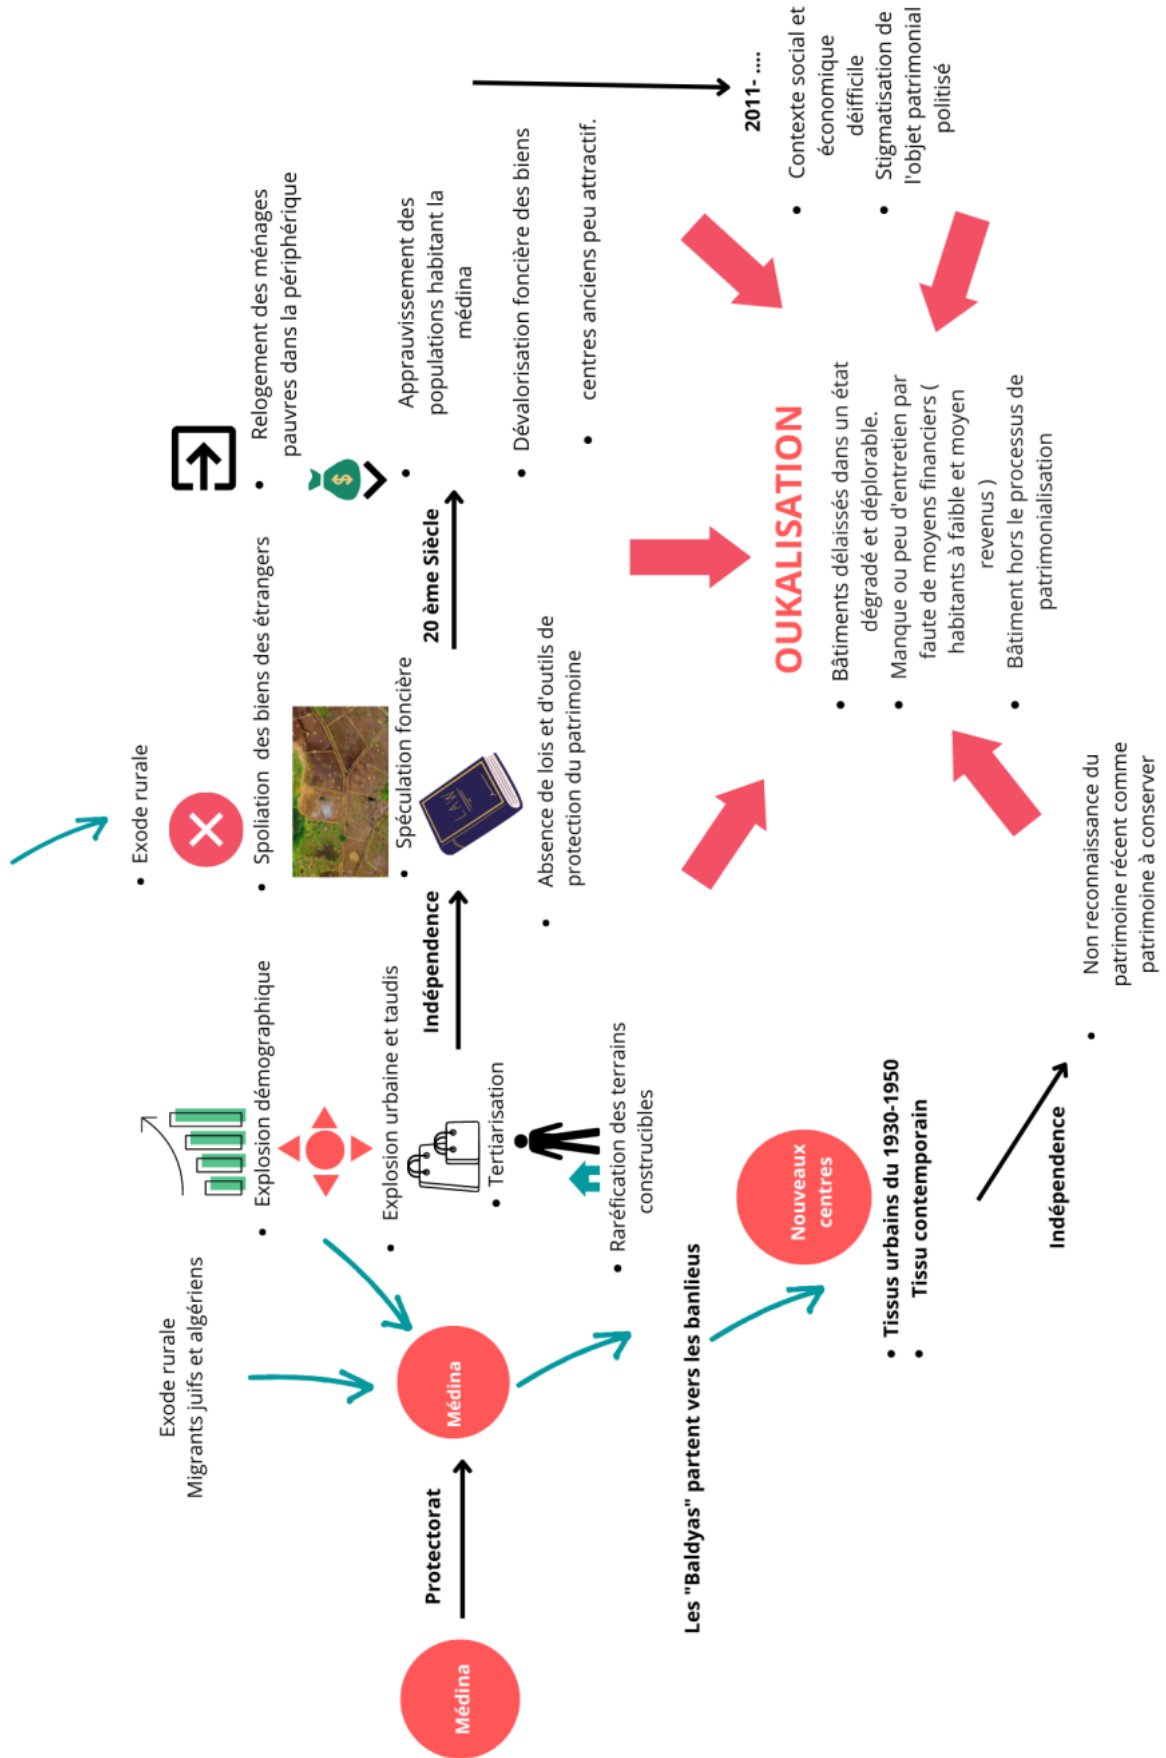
Médina

Protectorat

Exode rurale
Migrants juifs et algériens

Médina

Les "Baldyas" partent vers les banlieus

Nouveaux centres

• Tissus urbains du 1930-1950
• Tissu contemporain

Indépendence

• Non reconnaissance du patrimoine récent comme patrimoine à conserver

• Explosion démographique
• Explosion urbaine et taudis
• Tertiarisation
• Raréfication des terrains construcibles

Indépendence

• Exode rurale
• Spoliation des biens des étrangers
• Spéculation foncière
• Absence de lois et d'outils de protection du patrimoine

20 ème Siècle

• Relogement des ménages pauvres dans la périphérique
• Apprauvissement des populations habitant la médina
• Dévalorisation foncière des biens
• centres anciens peu attractif.

2011- ....
• Contexte social et économique déifficile
• Stigmatisation de l'objet patrimonial politisé

OUKALISATION
• Bâtiments délaissés dans un état dégradé et déplorable.
• Manque ou peu d'entretien par faute de moyens financiers ( habitants à faible et moyen revenus )
• Bâtiment hors le processus de patrimonialisation